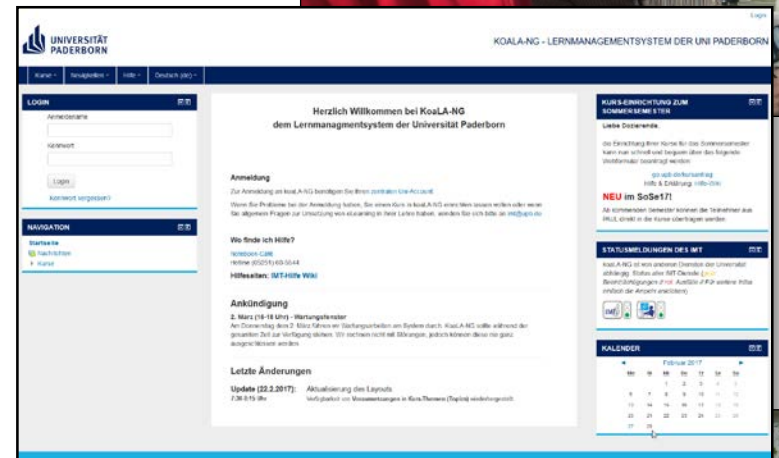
Login

UNIVERSITÄT PADERBORN

KOALA-NG - LERNMANAGEMENTSYSTEM DER UNI PADERBORN

Kurse · Neuigkeiten · Hilfe · Deutsch (de) ·

LOGIN

Anmeldename

Kennwort

Login

Kennwort vergessen?

NAVIGATION

Startseite

Nachrichten

Kurse

Herzlich Willkommen bei KoaLA-NG
dem Lernmanagmentsystem der Universität Paderborn

Anmeldung

Zur Anmeldung an koaLA-NG benötigen Sie Ihren zentralen Uni-Account.

Wenn Sie Probleme bei der Anmeldung haben, Sie einen Kurs in koaLA-NG einrichten lassen wollen oder wenn Sie allgemeine Fragen zur Umsetzung von eLearning in Ihrer Lehre haben, wenden Sie sich bitte an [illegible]@upb.de

Wo finde ich Hilfe?

Notebook-Café
Hotline (05251) 60-5544

Hilfeseiten: IMT-Hilfe Wiki

Ankündigung

2. März (16-18 Uhr) - Wartungsfenster

Am Donnerstag dem 2. März führen wir Wartungsarbeiten am System durch. KoaLA-NG sollte während der gesamten Zeit zur Verfügung stehen. Wir rechnen nicht mit Störungen, jedoch können diese nie ganz ausgeschlossen werden.

Letzte Änderungen

Update (22.2.2017): Aktualisierung des Layouts
7:30-8:15 Uhr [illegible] Verfügbarkeit von Voranmeldungen in Kurs-Themen (Topics) wiederhergestellt.

KURS-EINRICHTUNG ZUM SOMMERSEMESTER

Liebe Dozierende,

die Einrichtung Ihrer Kurse für das Sommersemester kann man schnell und bequem über das folgende Webformular beantragt werden:

go.upb.de/kursantrag
Hilfe & Erklärung: Hilfe-Wiki

NEU im SoSe17!

Ab kommenden Semester können die Teilnehmer aus PAUL direkt in die Kurse übertragen werden.

STATUSMELDUNGEN DES IMT

koaLA-NG ist von anderen Diensten der Universität abhängig. Status aller IMT-Dienste (gelb: Beeinträchtigungen / rot: Ausfälle / Für weitere Infos einfach die Anzeige anklicken):

imt

KALENDER

Februar 2017

| Mo | Di | Mi | Do | Fr | Sa | So |
|---|---|---|---|---|---|---|
| | | 1 | 2 | 3 | 4 | 5 |
| 6 | 7 | 8 | 9 | 10 | 11 | 12 |
| 13 | 14 | 15 | 16 | 17 | 18 | 19 |
| 20 | 21 | 22 | 23 | 24 | 25 | 26 |
| 27 | 28 | | | | | |